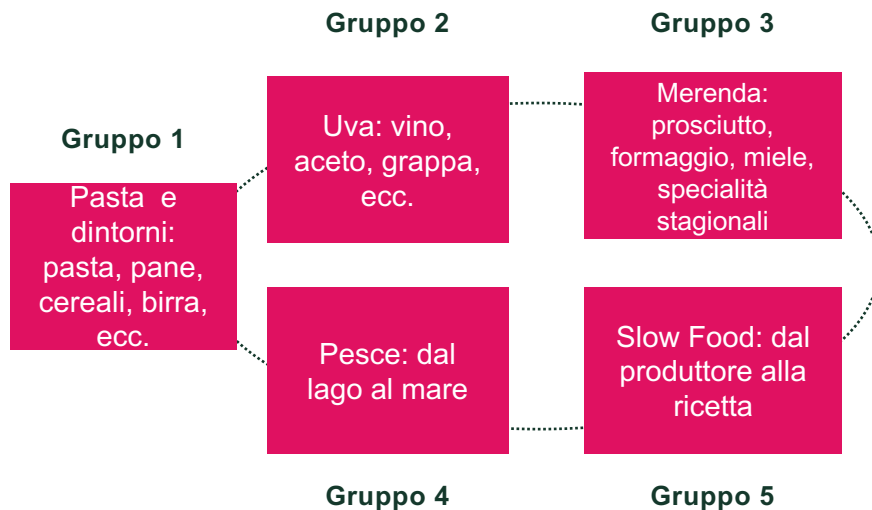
Gruppo 1

Pasta e dintorni: pasta, pane, cereali, birra, ecc.

Gruppo 2

Uva: vino, aceto, grappa, ecc.

Gruppo 3

Merenda: prosciutto, formaggio, miele, specialità stagionali

Gruppo 4

Pesce: dal lago al mare

Gruppo 5

Slow Food: dal produttore alla ricetta